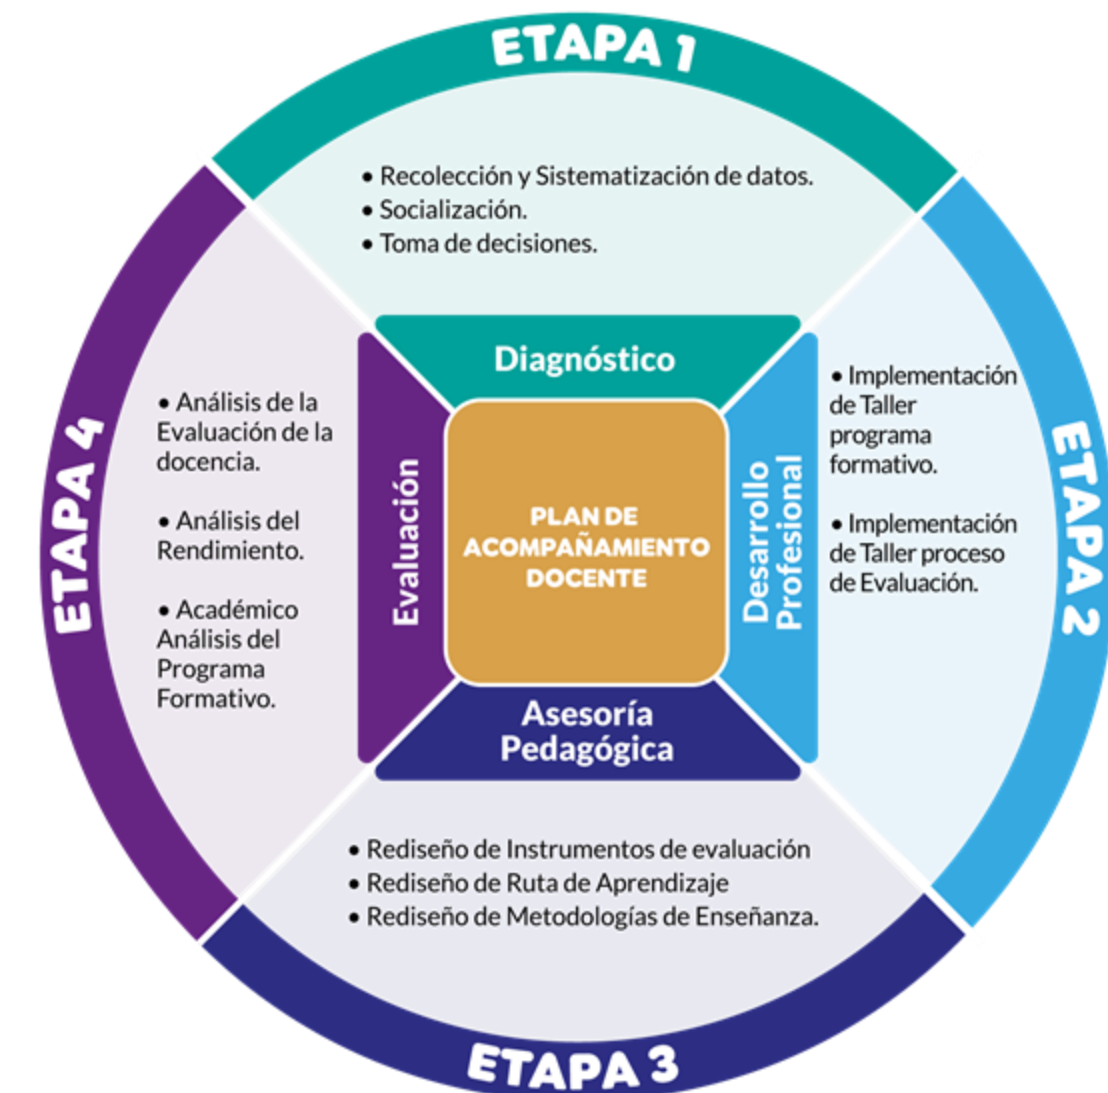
ETAPA 1

• Recolección y Sistematización de datos.
• Socialización.
• Toma de decisiones.

Diagnóstico

ETAPA 2

• Implementación de Taller programa formativo.

• Implementación de Taller proceso de Evaluación.

Desarrollo Profesional

PLAN DE ACOMPAÑAMIENTO DOCENTE

Evaluación

ETAPA 4

• Análisis de la Evaluación de la docencia.

• Análisis del Rendimiento.

• Académico Análisis del Programa Formativo.

Asesoría Pedagógica

• Rediseño de Instrumentos de evaluación
• Rediseño de Ruta de Aprendizaje
• Rediseño de Metodologías de Enseñanza.

ETAPA 3